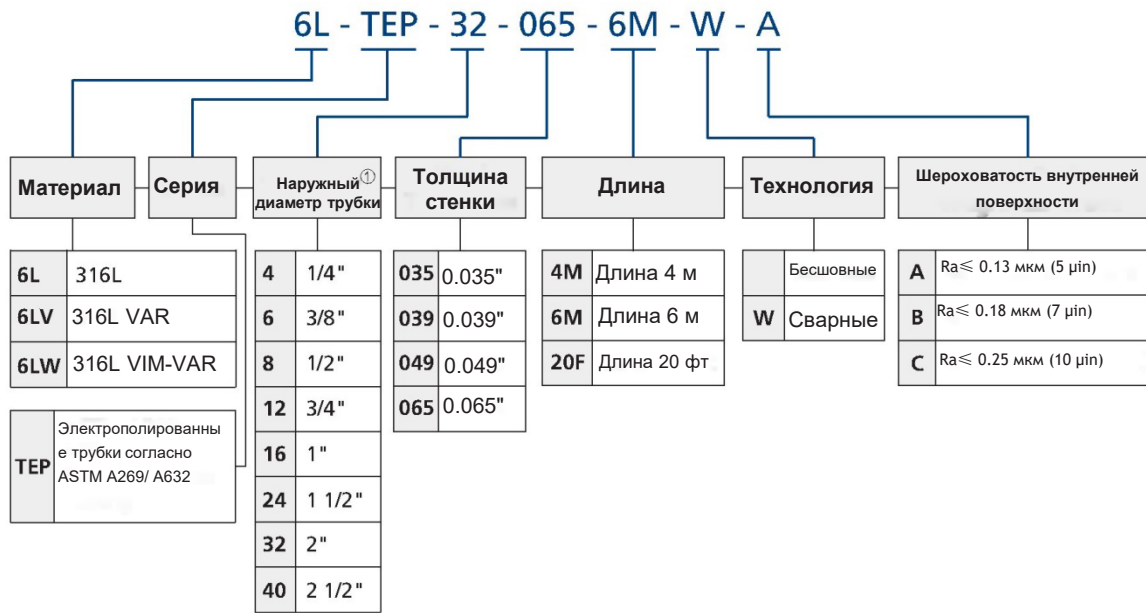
6L - TEP - 32 - 065 - 6M - W - A

Материал

| 6L | 316L |
|---|---|
| 6LV | 316L VAR |
| 6LW | 316L VIM-VAR |

Серия

| TEP | Электрополированные трубки согласно ASTM A269/ A632 |
|---|---|

Наружный① диаметр трубки

| 4 | 1/4" |
|---|---|
| 6 | 3/8" |
| 8 | 1/2" |
| 12 | 3/4" |
| 16 | 1" |
| 24 | 1 1/2" |
| 32 | 2" |
| 40 | 2 1/2" |

Толщина стенки

| 035 | 0.035" |
|---|---|
| 039 | 0.039" |
| 049 | 0.049" |
| 065 | 0.065" |

Длина

| 4M | Длина 4 м |
|---|---|
| 6M | Длина 6 м |
| 20F | Длина 20 фт |

Технология

| | Бесшовные |
|---|---|
| W | Сварные |

Шероховатость внутренней поверхности

| A | Ra≤ 0.13 мкм (5 μin) |
|---|---|
| B | Ra≤ 0.18 мкм (7 μin) |
| C | Ra≤ 0.25 мкм (10 μin) |